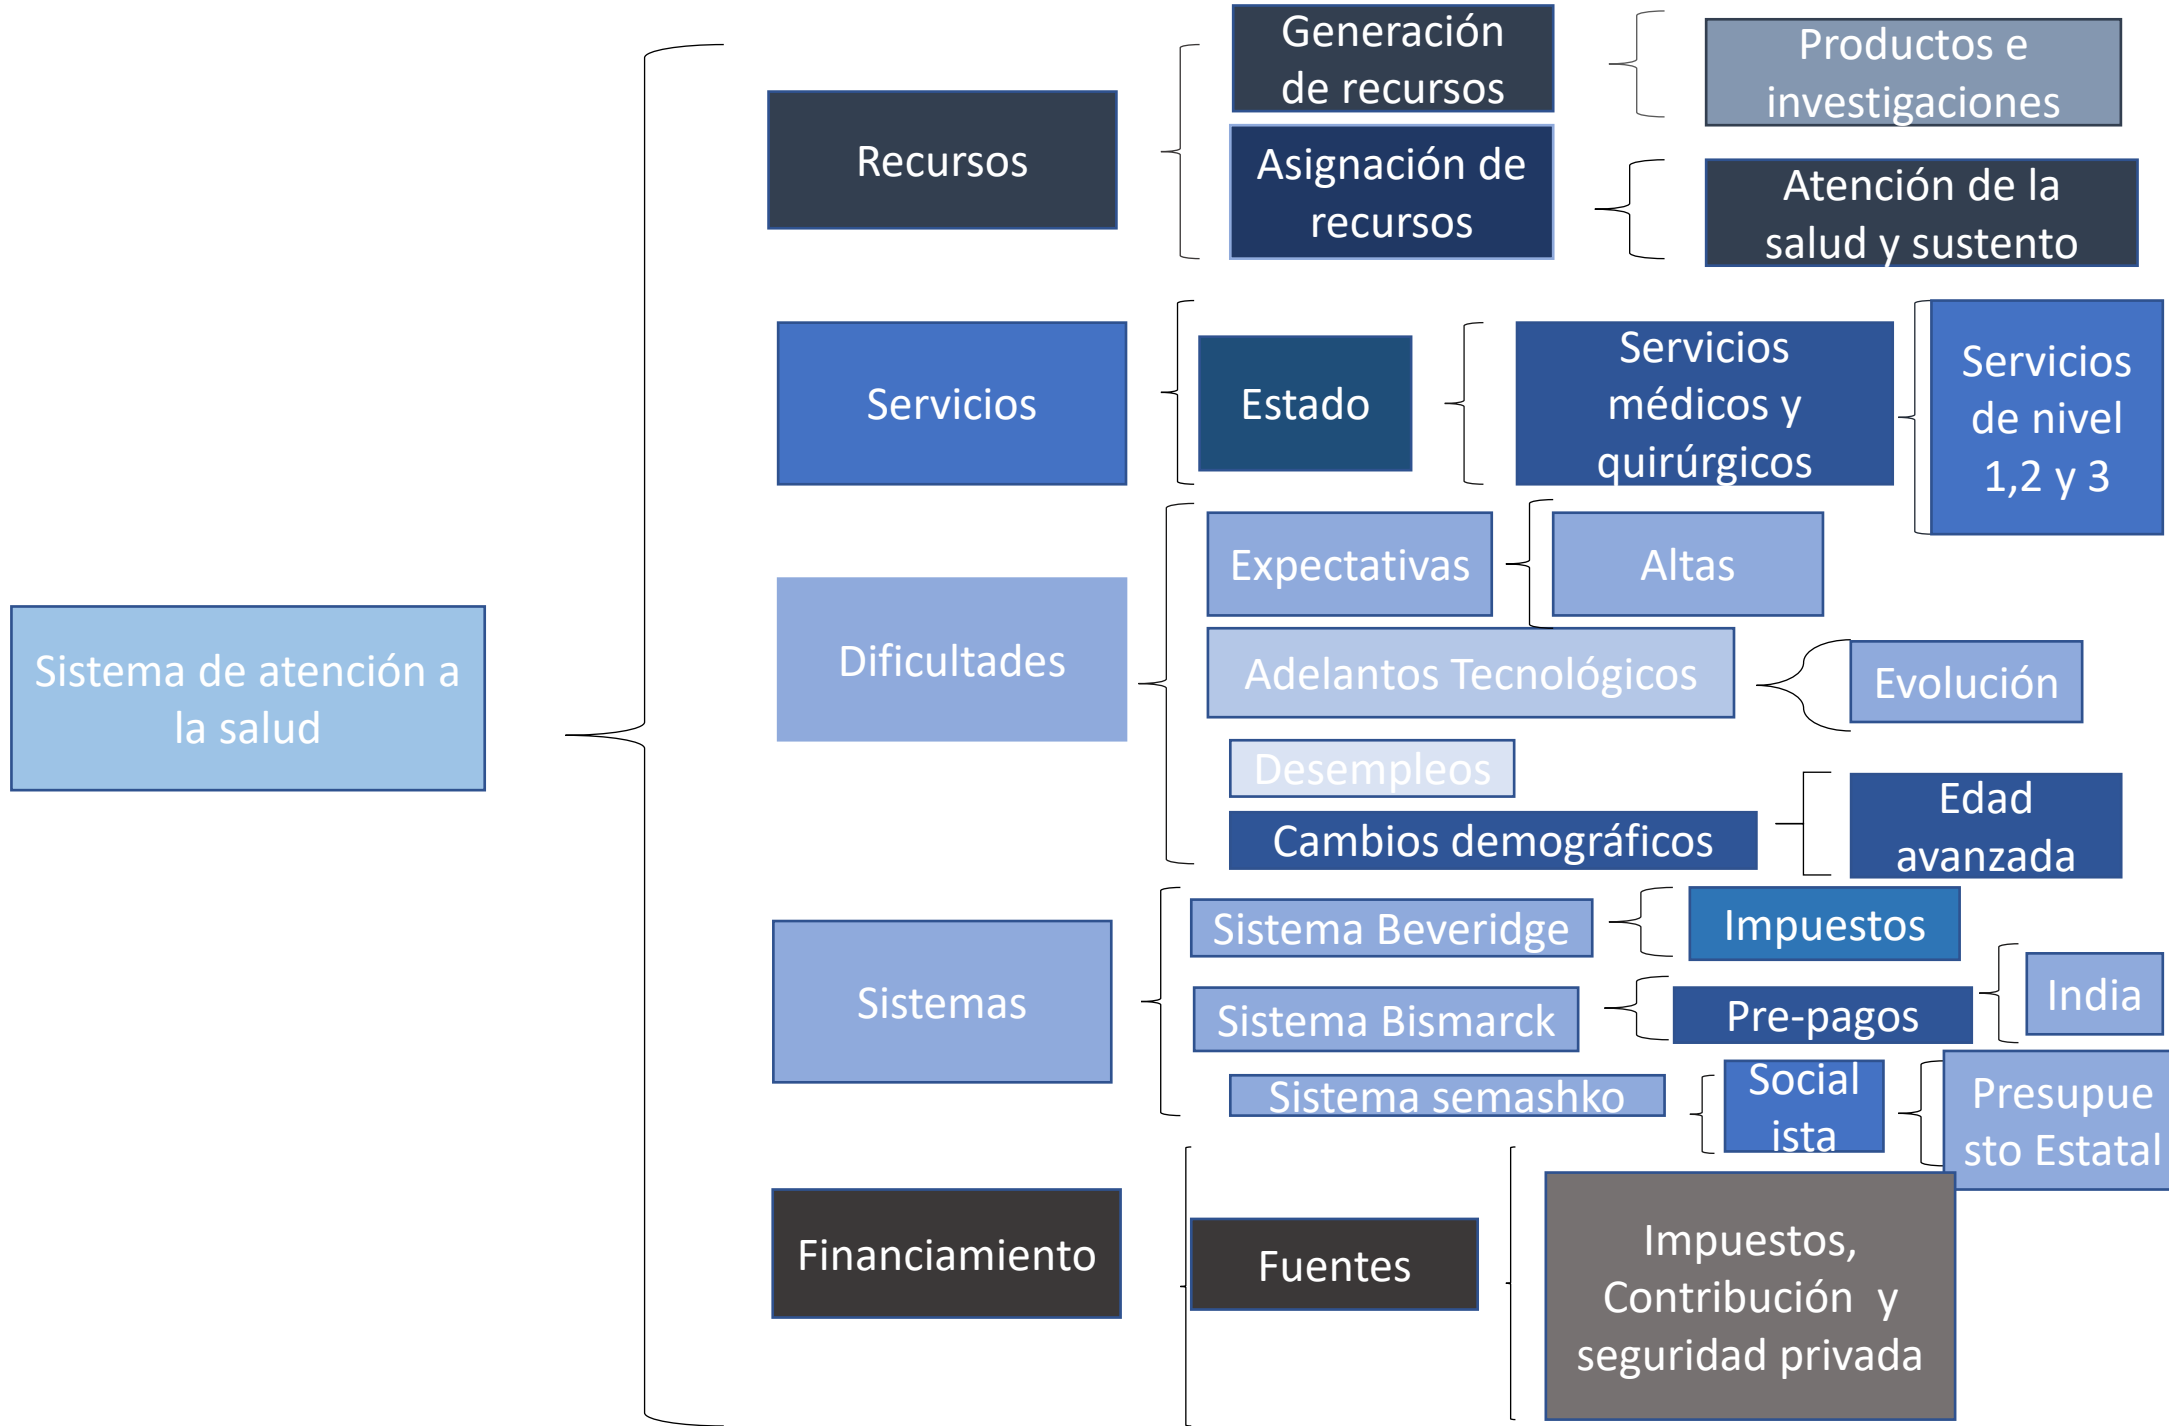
Sistema de atención a la salud

Recursos

Generación de recursos

Productos e investigaciones

Asignación de recursos

Atención de la salud y sustento

Servicios

Estado

Servicios médicos y quirúrgicos

Servicios de nivel 1,2 y 3

Dificultades

Expectativas

Altas

Adelantos Tecnológicos

Evolución

Desempleos

Cambios demográficos

Edad avanzada

Sistemas

Sistema Beveridge

Impuestos

Sistema Bismarck

Pre-pagos

India

Sistema semashko

Social ista

Presupue sto Estatal

Financiamiento

Fuentes

Impuestos, Contribución y seguridad privada